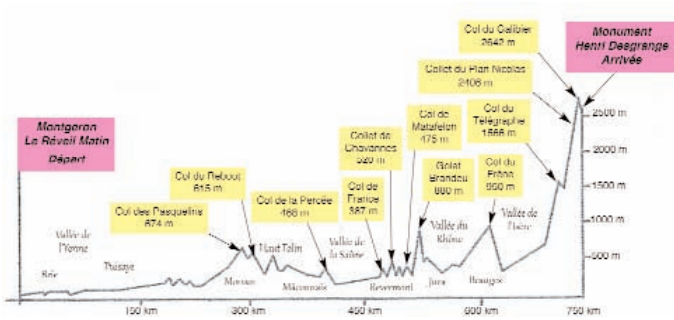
Montgeron
Le Réveil Matin
Départ

Monument
Henri Desgrange
Arrivée

Col du Galibier
2642 m

Collet du Plan Nicolas
2406 m

Col du Télégraphe
1566 m

Col de Matafelon
775 m

Collet de Chavannes
520 m

Col de France
387 m

Grolet Brandeau
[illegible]

Col du Frêne
950 m

Col du Reboot
615 m

Col de la Percée
466 m

Col des Pasquelins
674 m

Vallée de l'Yonne
Brie
Thisaye
Morvan
Haut Folin
Mâconnais
Vallée de la Saône
Revermont
Jura
Vallée du Rhône
Bauges
Vallée de l'Isère

2500 m
2000 m
1500 m
1000 m
500 m

150 km
300 km
450 km
600 km
750 km